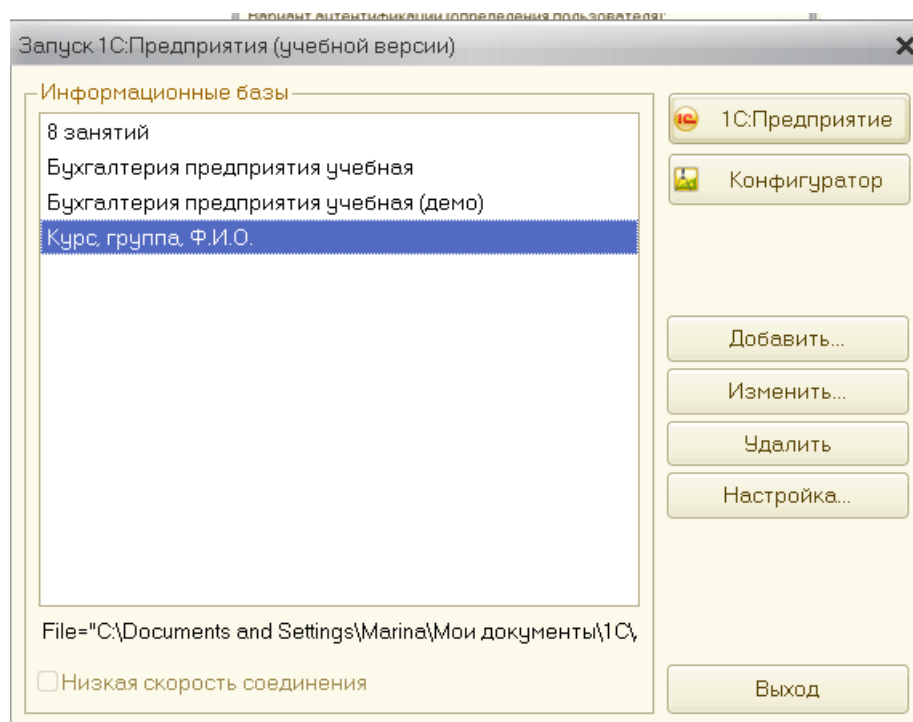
Вариант аутентификации (определения пользователя):

Запуск 1С:Предприятия (учебной версии)

Информационные базы

8 занятий
Бухгалтерия предприятия учебная
Бухгалтерия предприятия учебная (демо)
Курс, группа, Ф.И.О.

1С:Предприятие
Конфигуратор

Добавить...
Изменить...
Удалить
Настройка...

File="C:\Documents and Settings\Marina\Мои документы\1С\

Низкая скорость соединения

Выход